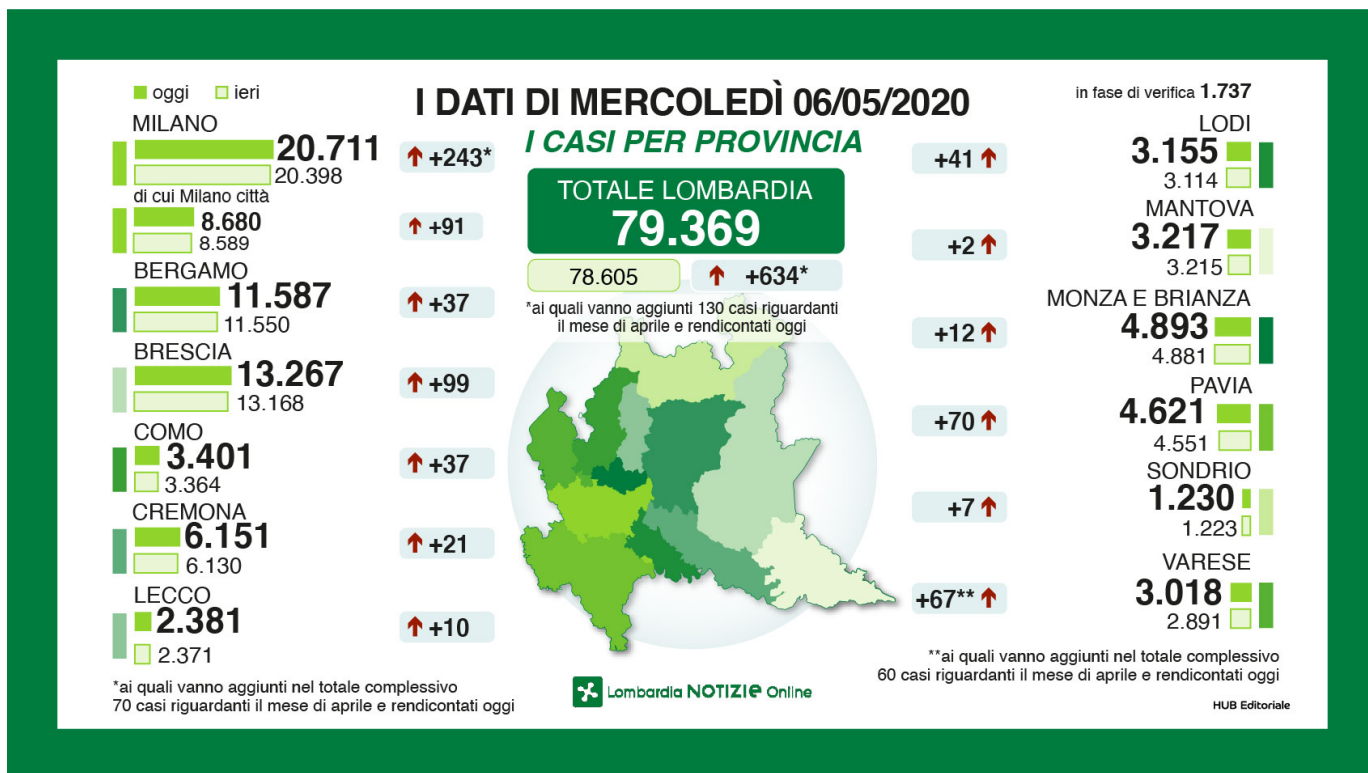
oggi ieri

I DATI DI MERCOLEDÌ 06/05/2020

I CASI PER PROVINCIA

in fase di verifica 1.737

MILANO
20.711
20.398
+243*

di cui Milano città
8.680
8.589
+91

BERGAMO
11.587
11.550
+37

BRESCIA
13.267
13.168
+99

COMO
3.401
3.364
+37

CREMONA
6.151
6.130
+21

LECCO
2.381
2.371
+10

TOTALE LOMBARDIA
79.369
78.605
+634*

*ai quali vanno aggiunti 130 casi riguardanti il mese di aprile e rendicontati oggi

+41
LODI
3.155
3.114

+2
MANTOVA
3.217
3.215

+12
MONZA E BRIANZA
4.893
4.881

+70
PAVIA
4.621
4.551

+7
SONDRIO
1.230
1.223

+67**
VARESE
3.018
2.891

*ai quali vanno aggiunti nel totale complessivo 70 casi riguardanti il mese di aprile e rendicontati oggi

Lombardia NOTIZIE Online

**ai quali vanno aggiunti nel totale complessivo 60 casi riguardanti il mese di aprile e rendicontati oggi

HUB Editoriale